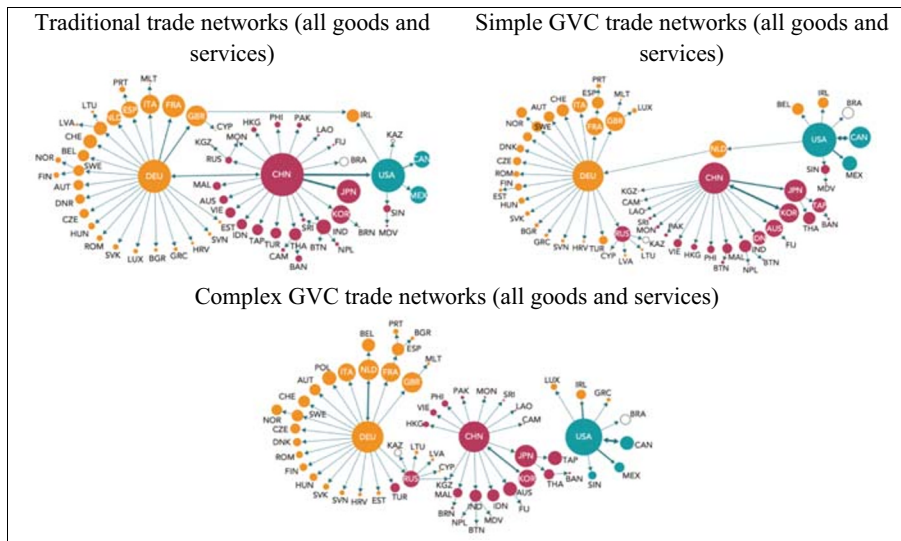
Traditional trade networks (all goods and services)

PRT MLT
LTU ESP ITA FRA GBR IRL
LVA NLD CYP HKG PHI PAK
CHE MON LAO KAZ
BEL KGZ FIJ
NOR SWE RUS BRA
FIN DEU CHN USA CAN
AUT MAL JPN MEX
DNR AUS
CZE VIE KOR SIN
HUN EST SRI
ROM IDN TAP TUR THA IND BRN
SVK LUX BGR GRC HRV SVN CAM BTN NPL MDV
BAN

Simple GVC trade networks (all goods and services)

PRT
ESP MLT
CHE ITA LUX BEL IRL BRA
AUT FRA GBR
NOR SWE
DNK NLD USA CAN
CZE
ROM DEU CHN
FIN SIN
EST KGZ JPN MDV MEX
HUN CAM TAP
SVK LAO KOR
BGR SRI PAK THA BAN
GRC SVN HRV TUR RUS MON VIE AUS
CYP LVA KAZ LTU HKG PHI MAL IND FIJ
BTN NPL BTN

Complex GVC trade networks (all goods and services)

BEL PRT BGR
ESP
POL MLT
AUT ITA NLD FRA GBR
CHE PHI PAK MON SRI
NOR SWE VIE LAO LUX IRL GRC
CZE HKG CAM BRA
DNK DEU KAZ LTU CHN USA
ROM LVA CAN
FIN CYP JPN
HUN RUS TAP MEX
SVK SVN HRV EST TUR KGZ KOR THA BAN SIN
MAL AUS
IND IDN FIJ
BRN NPL MDV
BTN